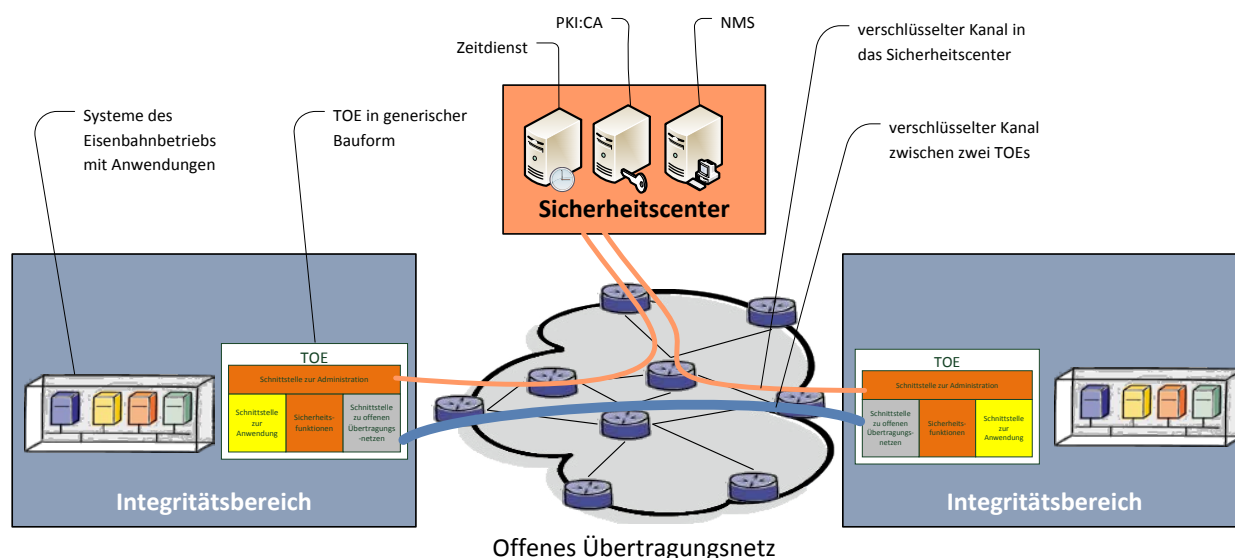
PKI:CA

NMS

Zeitdienst

verschlüsselter Kanal in das Sicherheitscenter

Systeme des Eisenbahnbetriebs mit Anwendungen

TOE in generischer Bauform

verschlüsselter Kanal zwischen zwei TOEs

Sicherheitscenter

TOE

Schnittstelle zur Administration

Schnittstelle zur Anwendung

Sicherheitsfunktionen

Schnittstelle zu offenen Übertragungs-netzen

TOE

Schnittstelle zur Administration

Schnittstelle zu offenen Übertragungsnetzen

Sicherheitsfunktionen

Schnittstelle zur Anwendung

Integritätsbereich

Integritätsbereich

Offenes Übertragungsnetz